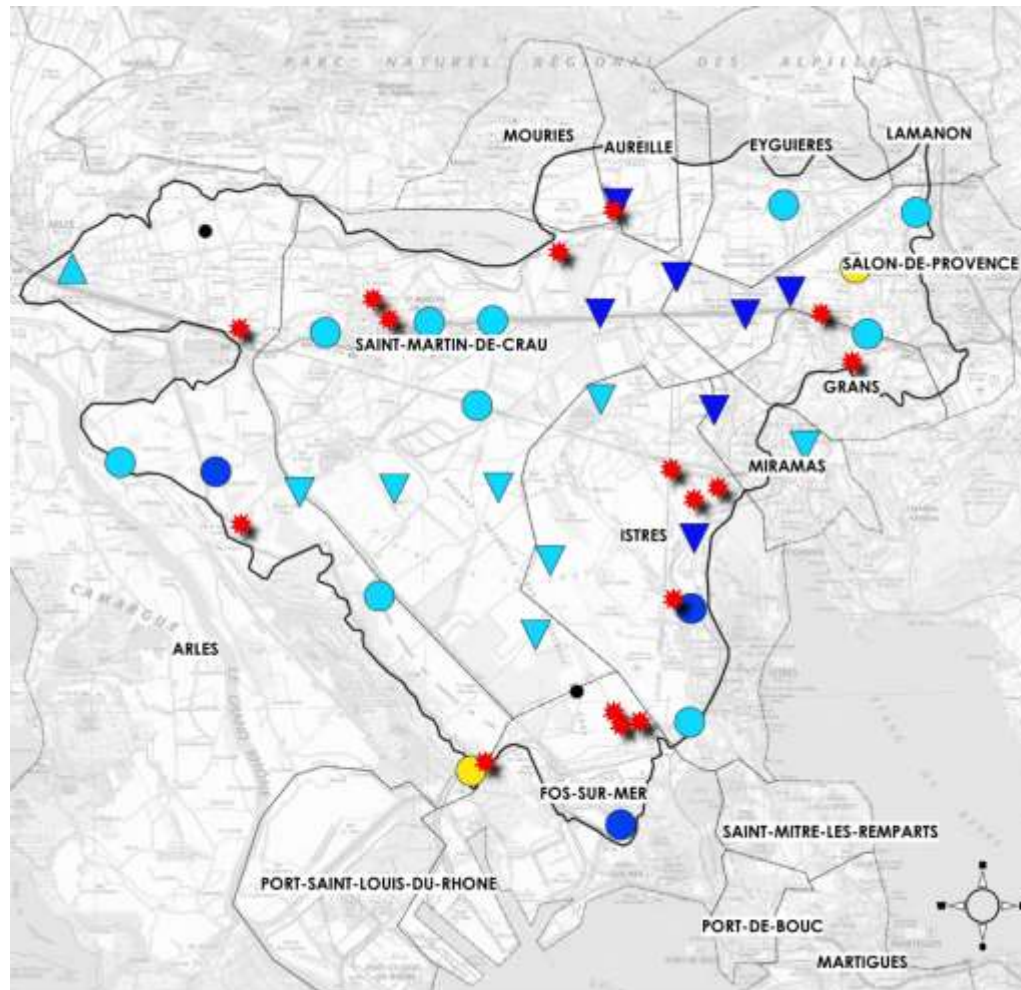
PARC NATUREL RÉGIONAL DES ALPILLES

MOURIES
AUREILLE
EYGUIERES
LAMANON
SALON-DE-PROVENCE
SAINT-MARTIN-DE-CRAU
GRANS
MIRAMAS
ISTRES
CAMARGUE
ARLES
FOS-SUR-MER
SAINT-MITRE-LES-REMPARTS
PORT-SAINT-LOUIS-DU-RHONE
PORT-DE-BOUC
MARTIGUES